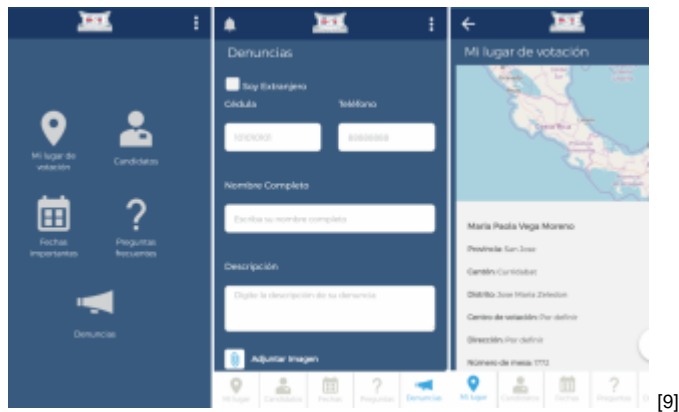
Mi lugar de votación

Candidatos

Fechas importantes

Preguntas frecuentes

Denuncias

Denuncias

Soy Extranjero

Cédula

Teléfono

101110101

88888888

Nombre Completo

Escriba su nombre completo

Descripción

Digite la descripción de su denuncia

Adjuntar Imagen

Mi lugar

Candidatos

Fechas

Preguntas

Denuncias

Mi lugar de votación

Maria Paola Vega Moreno

Provincia: San Jose

Cantón: Curridabat

Distrito: Jose Maria Zeledon

Centro de votación: Por definir

Dirección: Por definir

Número de mesa: 1772

Mi lugar

Candidatos

Fechas

Preguntas

[9]